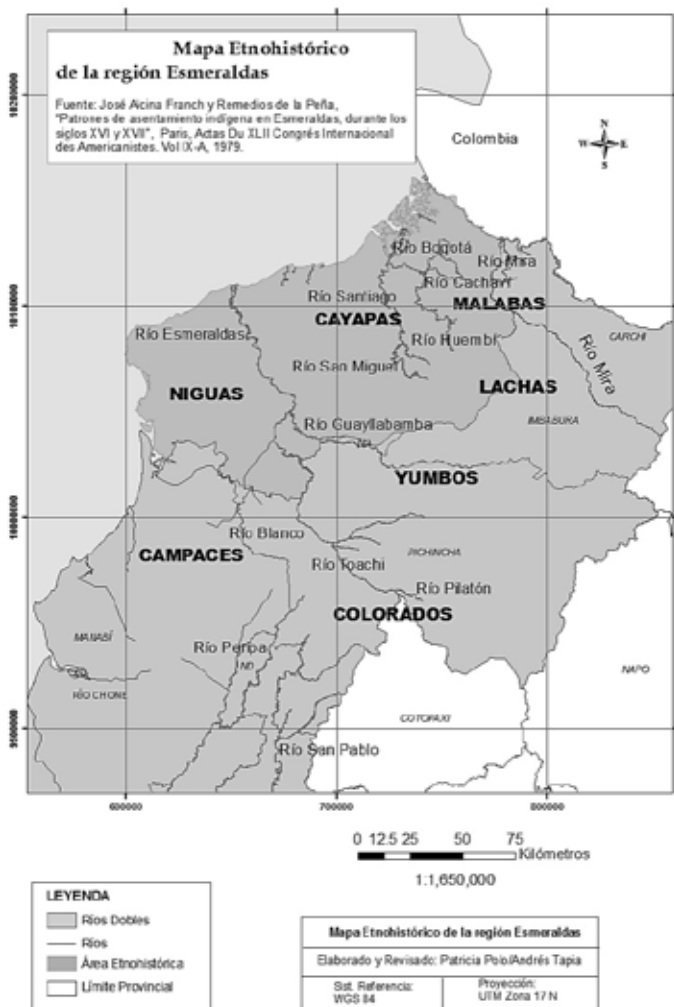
Mapa Etnohistórico de la región Esmeraldas

Fuente: José Alcina Franch y Remedios de la Peña, "Patrones de asentamiento indígena en Esmeraldas, durante los siglos XVI y XVII", Paris, Actas Du XLII Congrès Internacional des Americanistes. Vol IX-A, 1979.

Colombia

N
W
E
S

10280000
10180000
10080000
9980000

Río Bogotá
Río Mira
Río Cachari
MALABAS
Río Santiago
CAYAPAS
Río Esmeraldas
Río Huembi
CARCHI
Río Mira
Río San Miguel
NIGUAS
LACHAS
IMBABURA
Río Guayllabamba
YUMBOS
Río Blanco
CAMPACES
Río Toachi
PICHINCHA
Río Pilatón
COLORADOS
MANABÍ
Río Peripa
RÍO CHONE
NAPO
COTOPAXI
Río San Pablo

600000
700000
800000

0 12.5 25 50 75
Kilómetros
1:1,650,000

LEYENDA
Ríos Dobles
Ríos
Área Etnohistórica
Límite Provincial

| Mapa Etnohistórico de la región Esmeraldas | |
|---|---|
| Elaborado y Revisado: Patricia Polo/Andrés Tapia | |
| Sist. Referencia: WGS 84 | Proyección: UTM Zona 17 N |